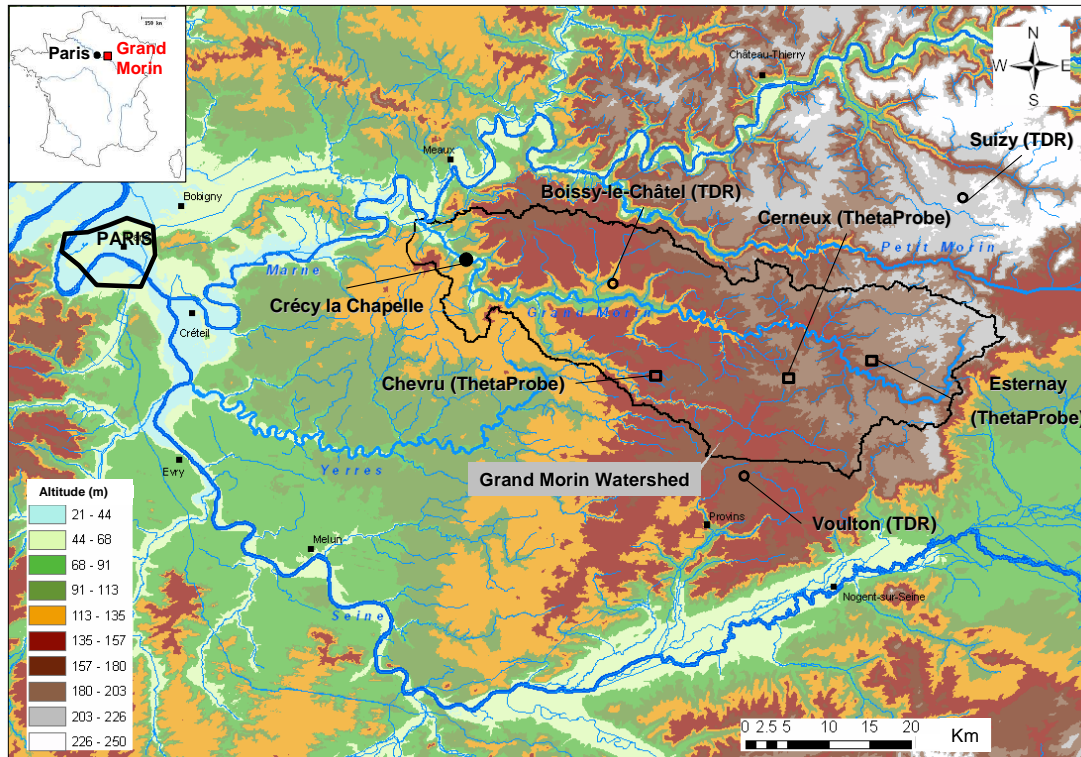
250 km
Paris
Grand Morin
N
W
E
S
Château-Thierry
Meaux
Suizy (TDR)
Bobigny
Boissy-le-Châtel (TDR)
Cerneux (ThetaProbe)
PARIS
Petit Morin
Marne
Crécy la Chapelle
Grand Morin
Créteil
Chevru (ThetaProbe)
Esternay (ThetaProbe)
Evry
Yerres
Grand Morin Watershed
Voulton (TDR)
Provins
Altitude (m)
21 - 44
44 - 68
68 - 91
91 - 113
113 - 135
135 - 157
157 - 180
180 - 203
203 - 226
226 - 250
Melun
Seine
Nogent-sur-Seine
0 2.5 5 10 15 20
Km